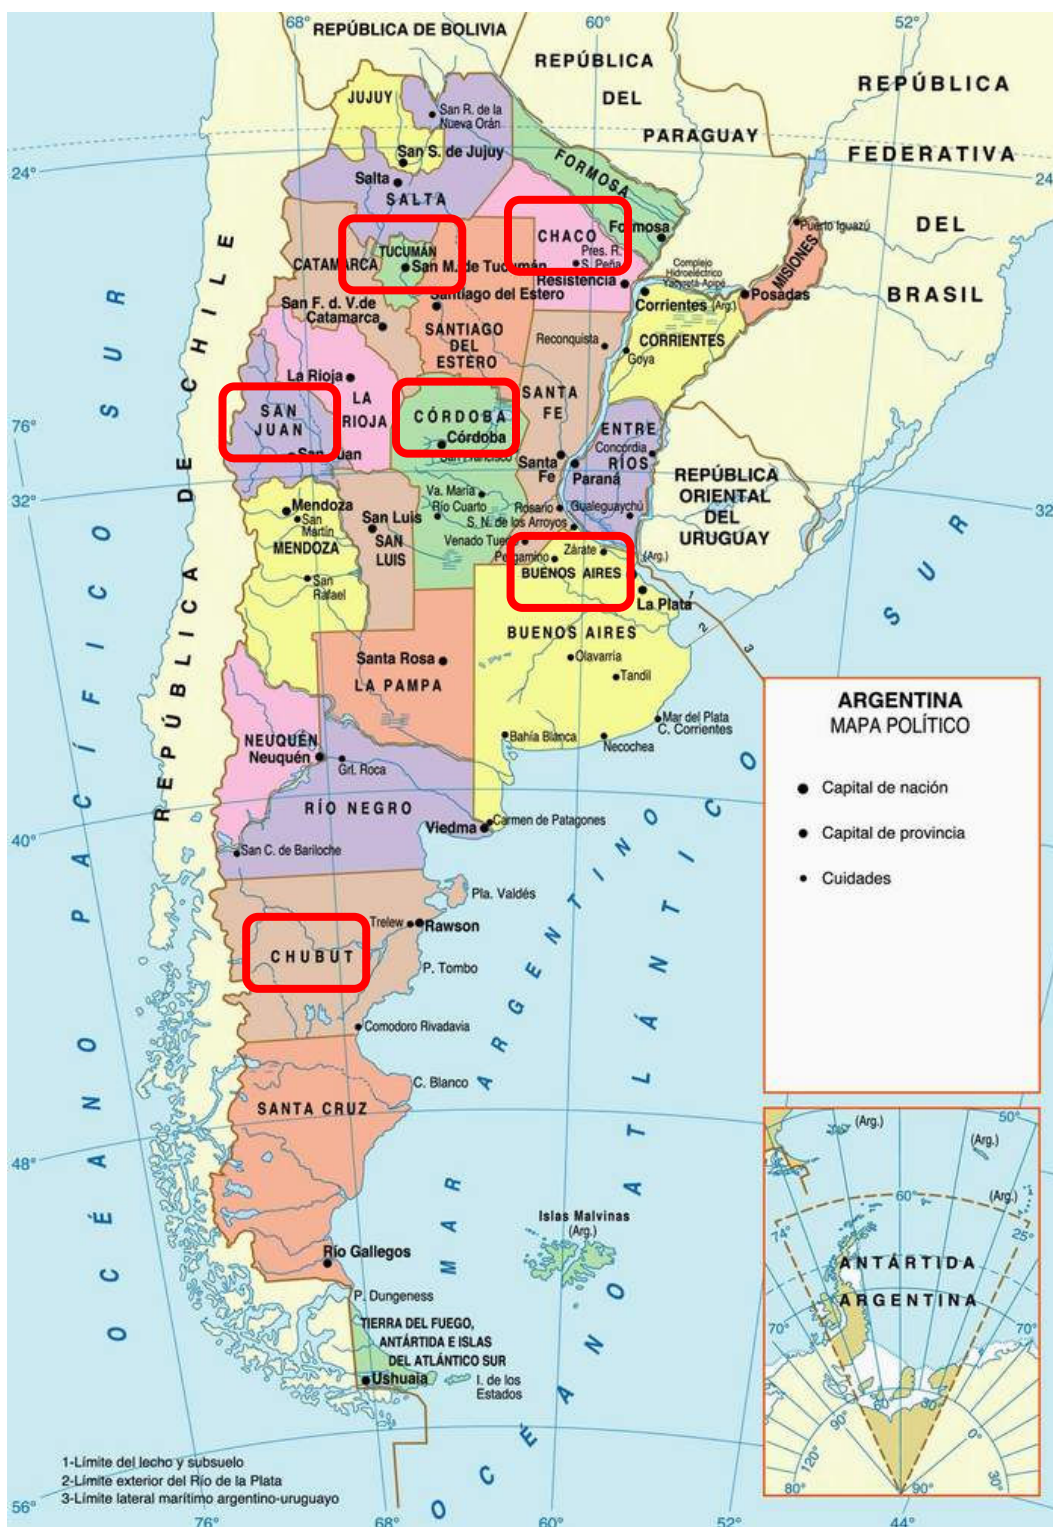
68° REPÚBLICA DE BOLIVIA
60°
52°
REPÚBLICA DEL PARAGUAY
REPÚBLICA FEDERATIVA DEL BRASIL
JUJUY
San R. de la Nueva Orán
San S. de Jujuy
Salta
SALTA
FORMOSA
Formosa
24°
CHACO
Pres. R. S. Peña
Resistencia
TUCUMÁN
San M. de Tucumán
CATAMARCA
Santiago del Estero
San F. d. V. de Catamarca
Puerto Iguazú
MISIONES
Posadas
Complejo Hidroeléctrico Yacyretá-Apipé
Corrientes (Arg.)
CORRIENTES
Goya
Reconquista
SANTIAGO DEL ESTERO
La Rioja
LA RIOJA
SAN JUAN
San Juan
CÓRDOBA
Córdoba
San Francisco
SANTA FE
Santa Fe
ENTRE RÍOS
Concordia
Paraná
REPÚBLICA ORIENTAL DEL URUGUAY
76°
32°
Mendoza
San Martín
MENDOZA
San Rafael
San Luis
SAN LUIS
Va. María
Río Cuarto
Rosario
Gualeguaychú
S. N. de los Arroyos
Venado Tuerto
Pergamino
Zárate
(Arg.)
BUENOS AIRES
La Plata
1
2
3
BUENOS AIRES
Olavarría
Tandil
Santa Rosa
LA PAMPA
Mar del Plata
C. Corrientes
Bahía Blanca
Necochea
NEUQUÉN
Neuquén
Grl. Roca
RÍO NEGRO
Viedma
Carmen de Patagones
40°
San C. de Bariloche
Pla. Valdés
Trelew
Rawson
CHUBUT
P. Tombo
Comodoro Rivadavia
C. Blanco
SANTA CRUZ
48°
Río Gallegos
Islas Malvinas (Arg.)
P. Dungeness
TIERRA DEL FUEGO, ANTÁRTIDA E ISLAS DEL ATLÁNTICO SUR
Ushuaia
I. de los Estados
56°
76°
68°
60°
52°
44°
REPÚBLICA DE CHILE
OCÉANO PACÍFICO SUR
MAR ARGENTINO
OCÉANO ATLÁNTICO SUR
ARGENTINA
MAPA POLÍTICO
Capital de nación
Capital de provincia
Cuidades
(Arg.)
(Arg.)
(Arg.)
50°
60°
74°
25°
ANTÁRTIDA ARGENTINA
70°
70°
90°
120°
80°
90°
30°
1-Límite del lecho y subsuelo
2-Límite exterior del Río de la Plata
3-Límite lateral marítimo argentino-uruguayo